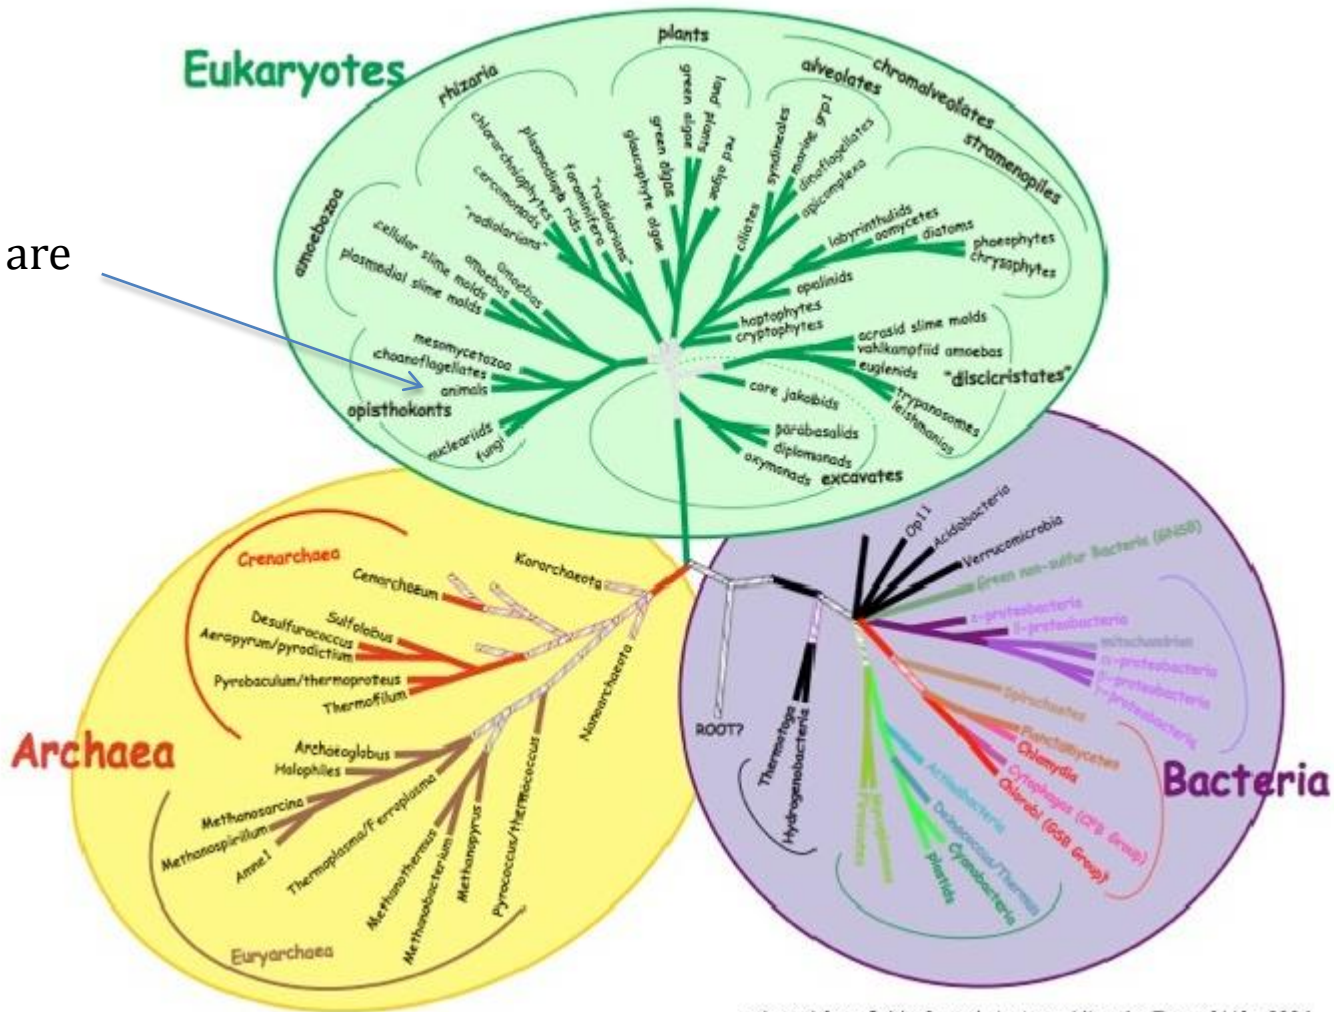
are

Eukaryotes

plants

green algae

land plants

red algae

glaucophyte algae

rhizaria

chlorarachniophytes

cercomonads

"radiolarians"

plasmodiophorids

foraminifera

"radiolarians"

alveolates

chromalveolates

ciliates

syndineales

marine grp1

dinoflagellates

apicomplexa

stramenopiles

labyrinthulids

oomycetes

diatoms

phaeophytes

chrysophytes

opalinids

haptophytes

cryptophytes

amoebozoa

cellular slime molds

plasmodial slime molds

amoebas

amoebas

mesomycetozoa

choanoflagellates

animals

opisthokonts

nucleariids

fungi

acrasid slime molds

vahlkampfiid amoebas

euglenids

"discicristates"

trypanosomes

leishmanias

core jakobids

parabasalids

diplomonads

oxymonads

excavates

Crenarchaea

Cenarchaeum

Korarchaeota

Sulfolobus

Desulfurococcus

Aeropyrum/pyrodictium

Pyrobaculum/thermoproteus

Thermofilum

Nanoarchaeota

Archaea

Archaeoglobus

Halophiles

Methanosarcina

Methanospirillum

Anme1

Thermoplasma/Ferroplasma

Methanothermus

Methanobacterium

Methanopyrus

Pyrococcus/thermococcus

Euryarchaea

ROOT?

Thermotoga

Hydrogenobacteria

OP11

Acidobacteria

Verrucomicrobia

Green non-sulfur Bacteria (GNSB)

δ-proteobacteria

ε-proteobacteria

mitochondrion

α-proteobacteria

β-proteobacteria

γ-proteobacteria

Spirochaetes

Planctomycetes

Chlamydia

Cytophaga (CFB Group)

Chlorobi (GSB Group)

Bacteria

Actinobacteria

Deinococcus/Thermus

Cyanobacteria

plastids

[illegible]

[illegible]

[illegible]